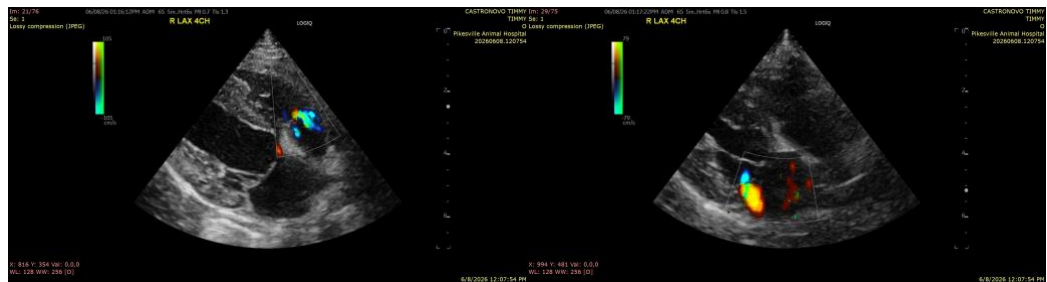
Im: 21/76
Se: 1
Lossy compression (JPEG)
06/08/26 01:16:12PM RDM 6S 5m.Ht6hz MI 0.7 TIs 1.3
R LAX 4CH
LOGIQ
105
105
cm/s
CASTRONOVO TIMMY
TIMMY Se: 1
O
Pikesville Animal Hospital
20260608.120754
X: 816 Y: 354 Val: 0,0,0
WL: 128 WW: 256 [D]
6/8/2026 12:07:54 PM

Im: 29/75
Lossy compression (JPEG)
06/08/26 01:17:22PM RDM 6S 5m.Ht6hz MI 0.8 TIs 1.3
R LAX 4CH
LOGIQ
79
79
cm/s
CASTRONOVO TIMMY
TIMMY
O
Pikesville Animal Hospital
20260608.120754
X: 994 Y: 481 Val: 0,0,0
WL: 128 WW: 256 [D]
6/8/2026 12:07:54 PM